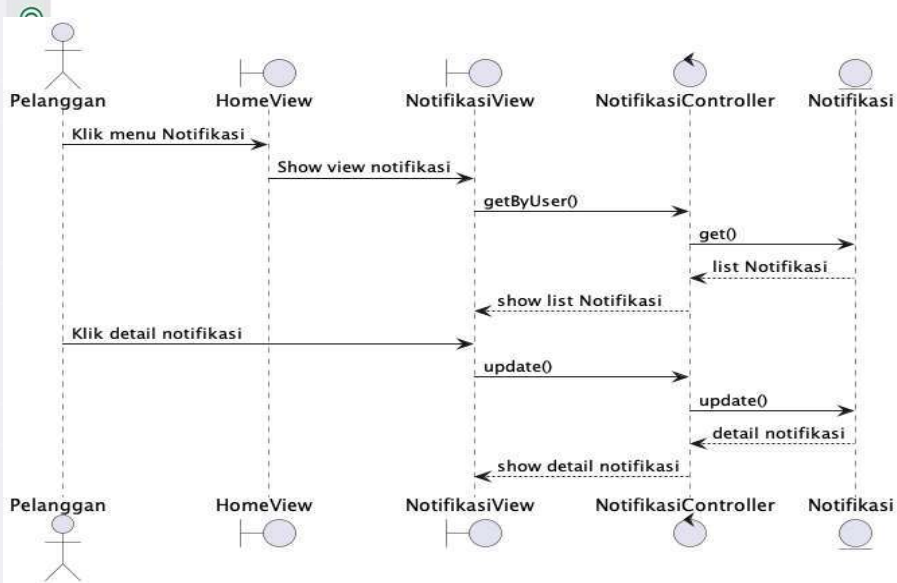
Pelanggan
HomeView
NotifikasiView
NotifikasiController
Notifikasi

Klik menu Notifikasi
Show view notifikasi
getByUser()
get()
list Notifikasi
show list Notifikasi
Klik detail notifikasi
update()
update()
detail notifikasi
show detail notifikasi

Pelanggan
HomeView
NotifikasiView
NotifikasiController
Notifikasi